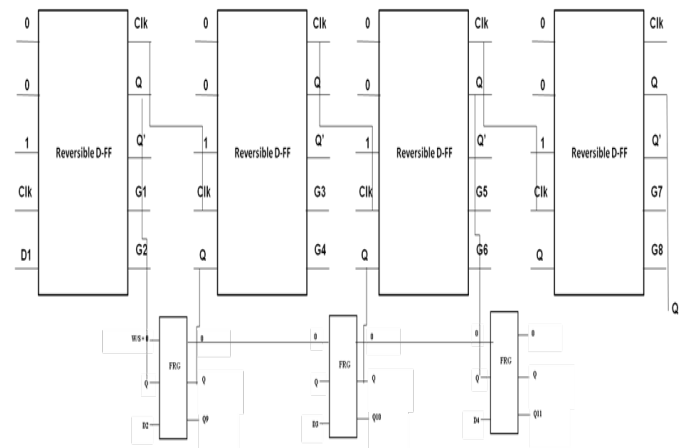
0
0
1
Clk
D1
Reversible D-FF
Clk
Q
Q'
G1
G2

0
0
1
Clk
Q
Reversible D-FF
Clk
Q
Q'
G3
G4

0
0
1
Clk
Q
Reversible D-FF
Clk
Q
Q'
G5
G6

0
0
1
Clk
Q
Reversible D-FF
Clk
Q
Q'
G7
G8

Q

W/S = 0
Q
D2
FRG
0
Q
Q9

0
Q
D3
FRG
0
Q
Q10

0
Q
D4
FRG
0
Q
Q11